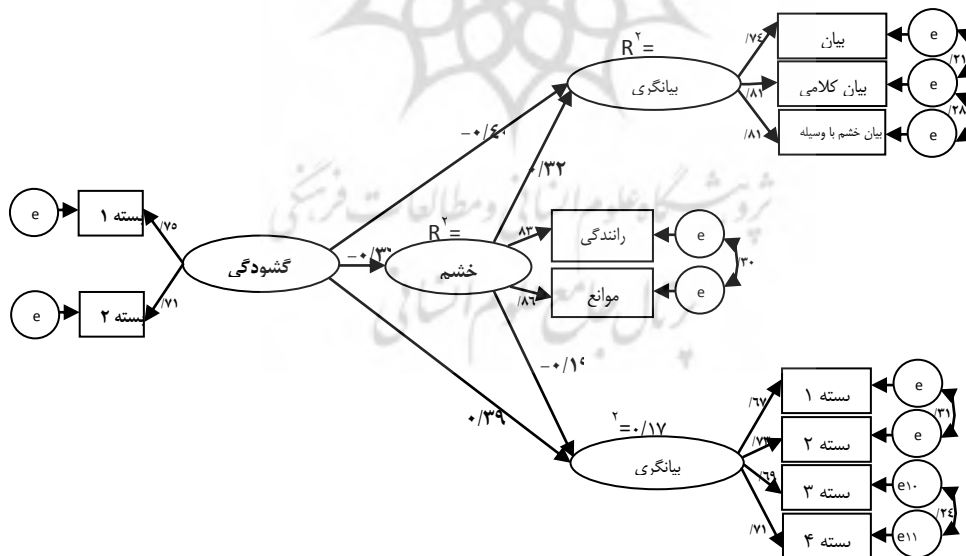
$R^2$ =
بیانگری
بیان
بیان کلامی
بیان خشم با وسیله
e
e
e
/۷۶
/۸۱
/۸۱
/۲۱
/۲۸
−۰/۶۰
۰/۳۲
e
بسته ۱
/۷۵
e
بسته ۲
/۷۱
گشودگی
−۰/۳۰
$R^2$ =
خشم
/۸۳
/۸۶
رانندگی
موانع
e
e
/۳۰
−۰/۱۰
۰/۳۹
$^2$=۰/۱۷
بیانگری
/۶۷
/۷۳
/۶۹
/۷۱
بسته ۱
بسته ۲
بسته ۳
بسته ۴
e
e
e۱۰
e۱۱
/۳۱
/۲۶